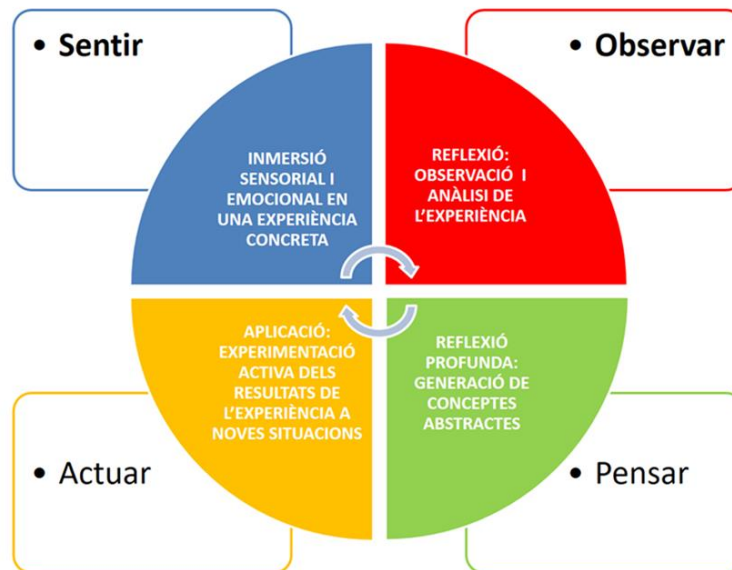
• Sentir

• Observar

INMERSIÓ SENSORIAL I EMOCIONAL EN UNA EXPERIÈNCIA CONCRETA

REFLEXIÓ: OBSERVACIÓ I ANÀLISI DE L'EXPERIÈNCIA

APLICACIÓ: EXPERIMENTACIÓ ACTIVA DELS RESULTATS DE L'EXPERIÈNCIA A NOVES SITUACIONS

REFLEXIÓ PROFUNDA: GENERACIÓ DE CONCEPTES ABSTRACTES

• Actuar

• Pensar